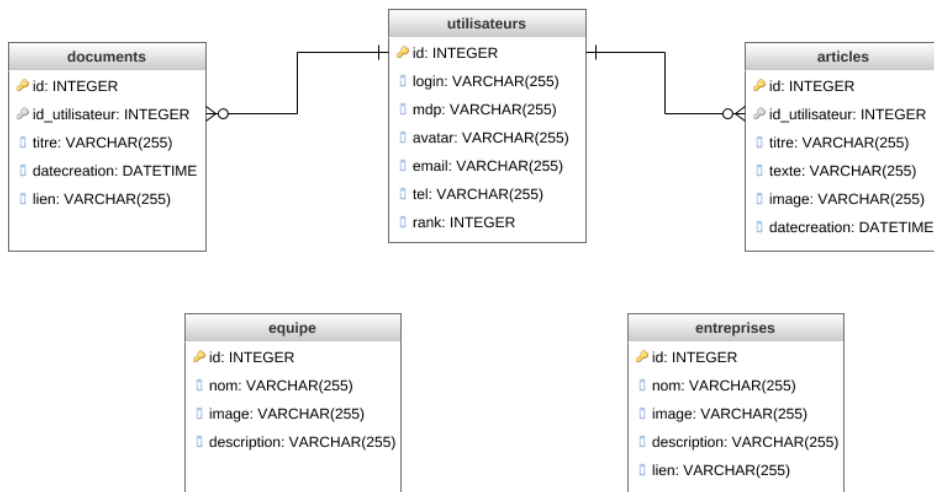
documents
id: INTEGER
id_utilisateur: INTEGER
titre: VARCHAR(255)
datecreation: DATETIME
lien: VARCHAR(255)

utilisateurs
id: INTEGER
login: VARCHAR(255)
mdp: VARCHAR(255)
avatar: VARCHAR(255)
email: VARCHAR(255)
tel: VARCHAR(255)
rank: INTEGER

articles
id: INTEGER
id_utilisateur: INTEGER
titre: VARCHAR(255)
texte: VARCHAR(255)
image: VARCHAR(255)
datecreation: DATETIME

equipe
id: INTEGER
nom: VARCHAR(255)
image: VARCHAR(255)
description: VARCHAR(255)

entreprises
id: INTEGER
nom: VARCHAR(255)
image: VARCHAR(255)
description: VARCHAR(255)
lien: VARCHAR(255)